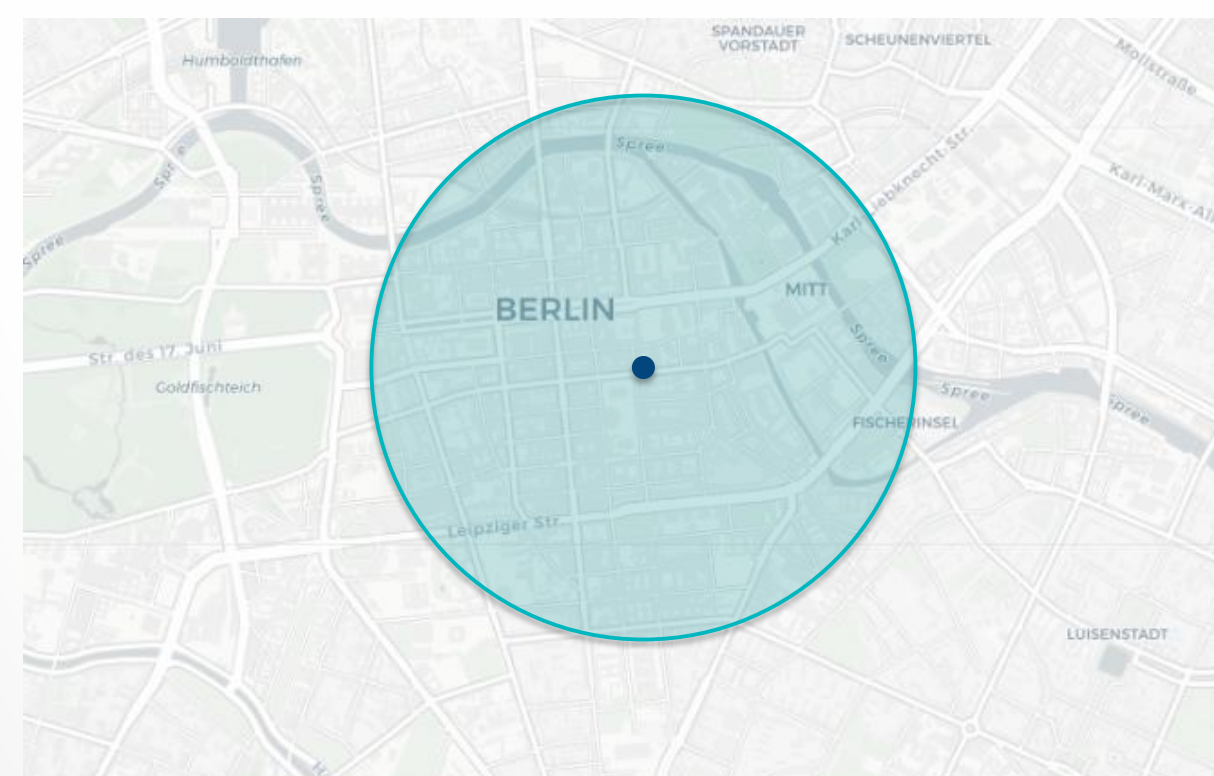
SPANDAUER VORSTADT
SCHEUNENVIERTEL
Humboldthafen
Mollstraße
Spree
Karl-Liebknecht-Str.
Karl-Marx-Al
Spree
Spree
Spree
BERLIN
MITT
Spree
Str. des 17. Juni
Goldfischteich
Spree
Spree
FISCHERINSEL
Leipziger Str.
LUISENSTADT